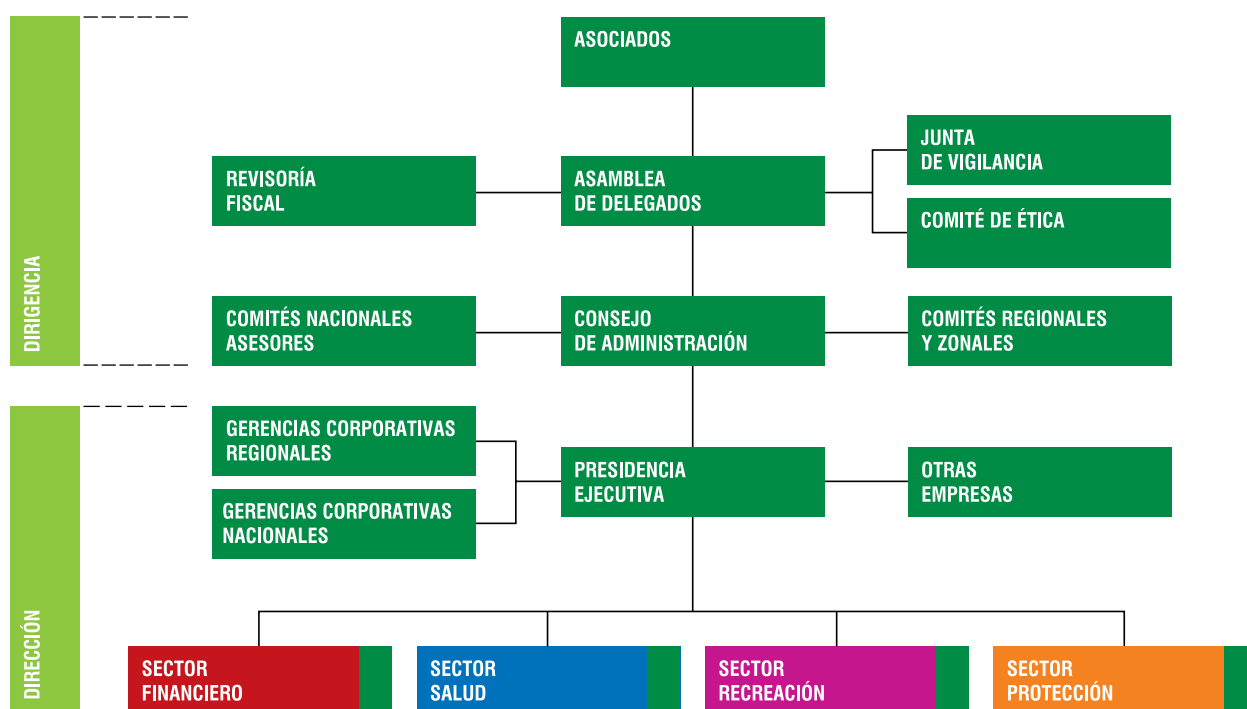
DIRIGENCIA

ASOCIADOS

REVISORÍA FISCAL

ASAMBLEA DE DELEGADOS

JUNTA DE VIGILANCIA

COMITÉ DE ÉTICA

COMITÉS NACIONALES ASESORES

CONSEJO DE ADMINISTRACIÓN

COMITÉS REGIONALES Y ZONALES

DIRECCIÓN

GERENCIAS CORPORATIVAS REGIONALES

GERENCIAS CORPORATIVAS NACIONALES

PRESIDENCIA EJECUTIVA

OTRAS EMPRESAS

SECTOR FINANCIERO

SECTOR SALUD

SECTOR RECREACIÓN

SECTOR PROTECCIÓN